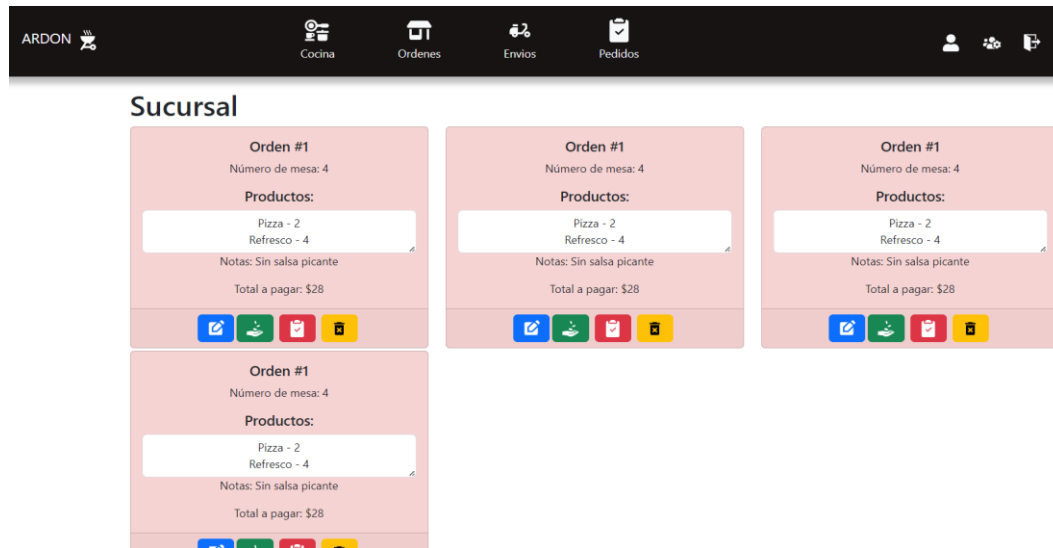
ARDON

Cocina
Ordenes
Envios
Pedidos

Sucursal

Orden #1
Número de mesa: 4
Productos:
Pizza - 2
Refresco - 4
Notas: Sin salsa picante
Total a pagar: $28

Orden #1
Número de mesa: 4
Productos:
Pizza - 2
Refresco - 4
Notas: Sin salsa picante
Total a pagar: $28

Orden #1
Número de mesa: 4
Productos:
Pizza - 2
Refresco - 4
Notas: Sin salsa picante
Total a pagar: $28

Orden #1
Número de mesa: 4
Productos:
Pizza - 2
Refresco - 4
Notas: Sin salsa picante
Total a pagar: $28